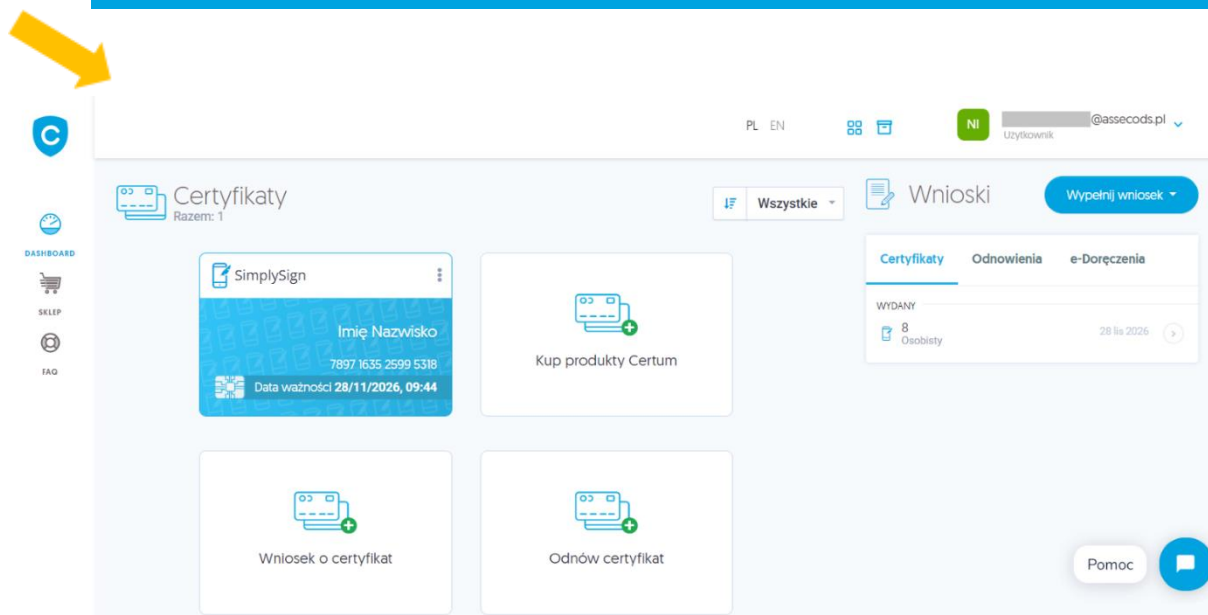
PL EN

NI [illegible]@assecods.pl
Użytkownik

DASHBOARD
SKLEP
FAQ

Certyfikaty
Razem: 1

Wszystkie

SimplySign
Imię Nazwisko
7897 1635 2599 5318
Data ważności 28/11/2026, 09:44

Kup produkty Certum

Wniosek o certyfikat

Odnów certyfikat

Wnioski

Wypełnij wniosek

Certyfikaty Odnowienia e-Doręczenia

WYDANY
8
Osobisty
28 lis 2026

Pomoc